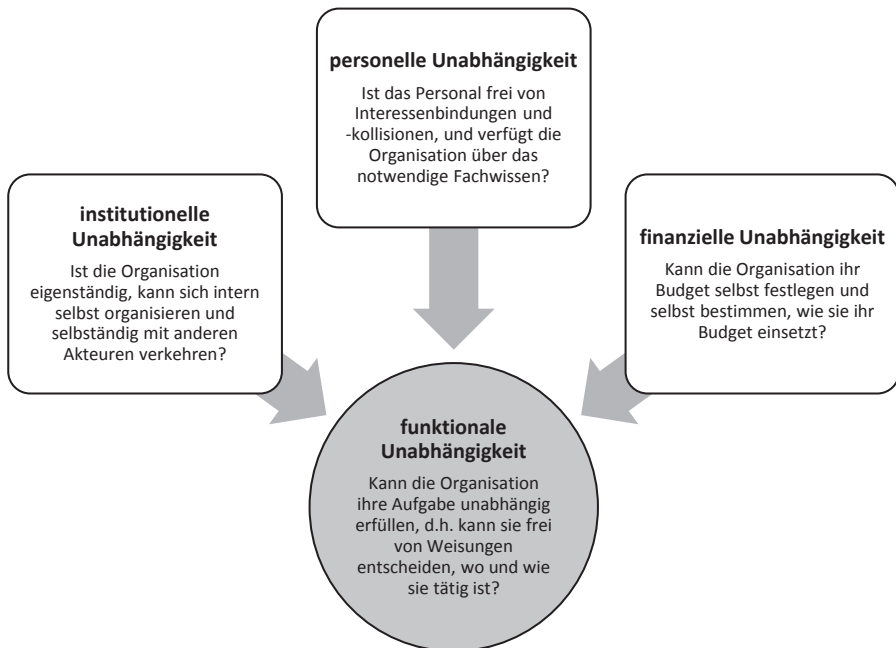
personelle Unabhängigkeit

Ist das Personal frei von Interessenbindungen und -kollisionen, und verfügt die Organisation über das notwendige Fachwissen?

institutionelle Unabhängigkeit

Ist die Organisation eigenständig, kann sich intern selbst organisieren und selbständig mit anderen Akteuren verkehren?

finanzielle Unabhängigkeit

Kann die Organisation ihr Budget selbst festlegen und selbst bestimmen, wie sie ihr Budget einsetzt?

funktionale Unabhängigkeit

Kann die Organisation ihre Aufgabe unabhängig erfüllen, d.h. kann sie frei von Weisungen entscheiden, wo und wie sie tätig ist?